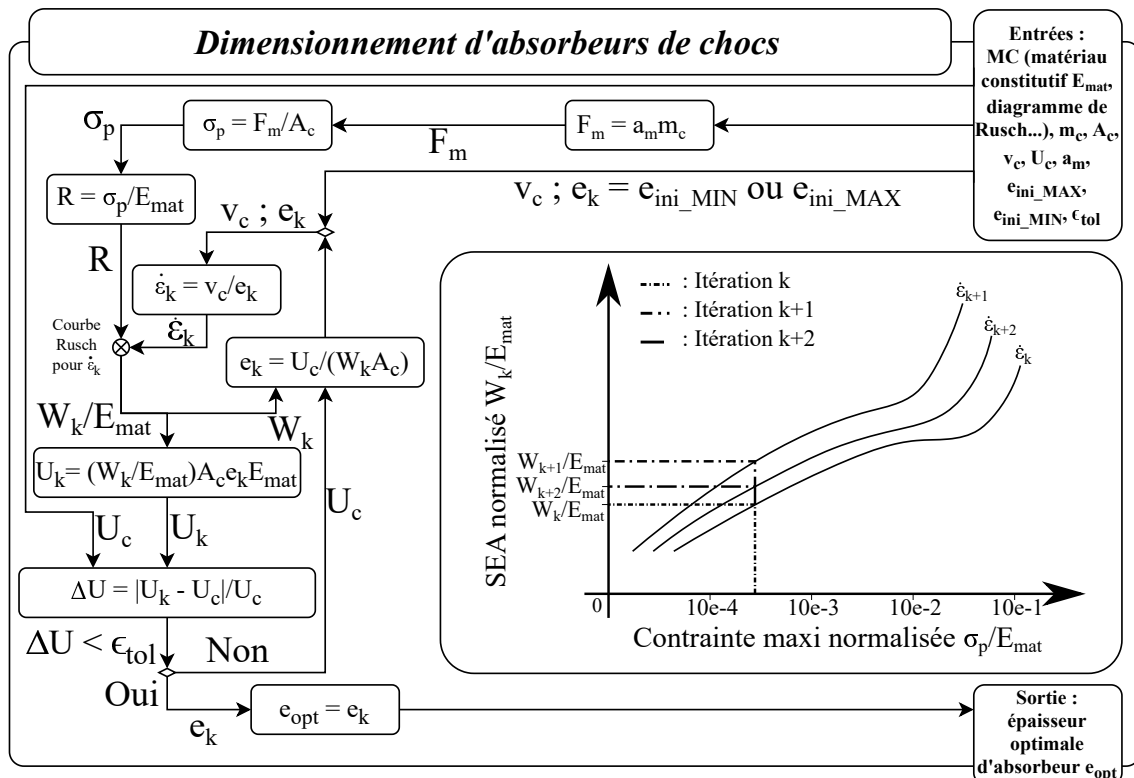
Dimensionnement d'absorbeurs de chocs

Entrées : MC (matériau constitutif $E_{mat}$, diagramme de Rusch...), $m_c$, $A_c$, $v_c$, $U_c$, $a_m$, $e_{ini\_MAX}$, $e_{ini\_MIN}$, $\epsilon_{tol}$

$\sigma_p$

$\sigma_p = F_m/A_c$

$F_m = a_m m_c$

$F_m$

$R = \sigma_p/E_{mat}$

$v_c$ ; $e_k = e_{ini\_MIN}$ ou $e_{ini\_MAX}$

$v_c$ ; $e_k$

R

$\dot{\varepsilon}_k = v_c/e_k$

Courbe Rusch pour $\dot{\varepsilon}_k$

$\dot{\varepsilon}_k$

$e_k = U_c/(W_k A_c)$

$W_k/E_{mat}$

$W_k$

$U_k = (W_k/E_{mat})A_c e_k E_{mat}$

$U_c$

$U_c$

$U_k$

$\Delta U = |U_k - U_c|/U_c$

$\Delta U < \epsilon_{tol}$

Non

Oui

$e_k$

$e_{opt} = e_k$

Sortie : épaisseur optimale d'absorbeur $e_{opt}$

: Itération k
: Itération k+1
: Itération k+2

$\dot{\varepsilon}_{k+1}$
$\dot{\varepsilon}_{k+2}$
$\dot{\varepsilon}_k$

SEA normalisé $W_k/E_{mat}$

$W_{k+1}/E_{mat}$
$W_{k+2}/E_{mat}$
$W_k/E_{mat}$

0
10e-4
10e-3
10e-2
10e-1

Contrainte maxi normalisée $\sigma_p/E_{mat}$